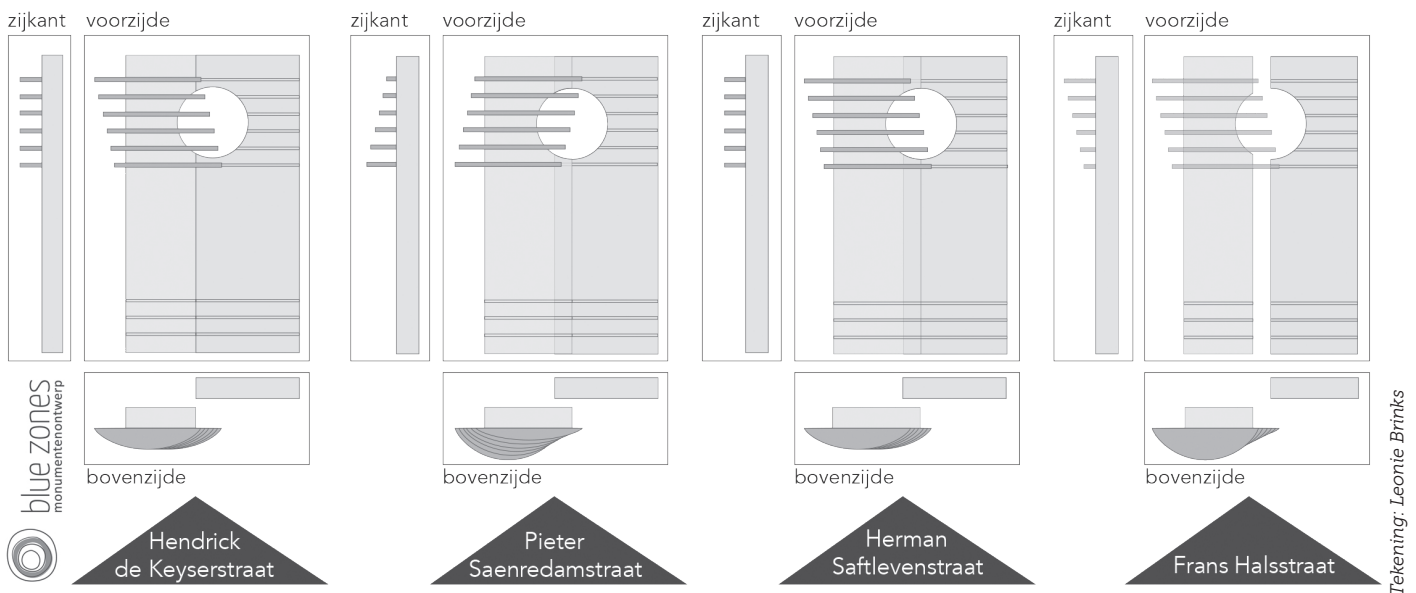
zijkant voorzijde

bovenzijde

Hendrick de Keyserstraat

zijkant voorzijde

bovenzijde

Pieter Saenredamstraat

zijkant voorzijde

bovenzijde

Herman Saftlevenstraat

zijkant voorzijde

bovenzijde

Frans Halsstraat

blue zones monumentenontwerp

Tekening: Leonie Brinks